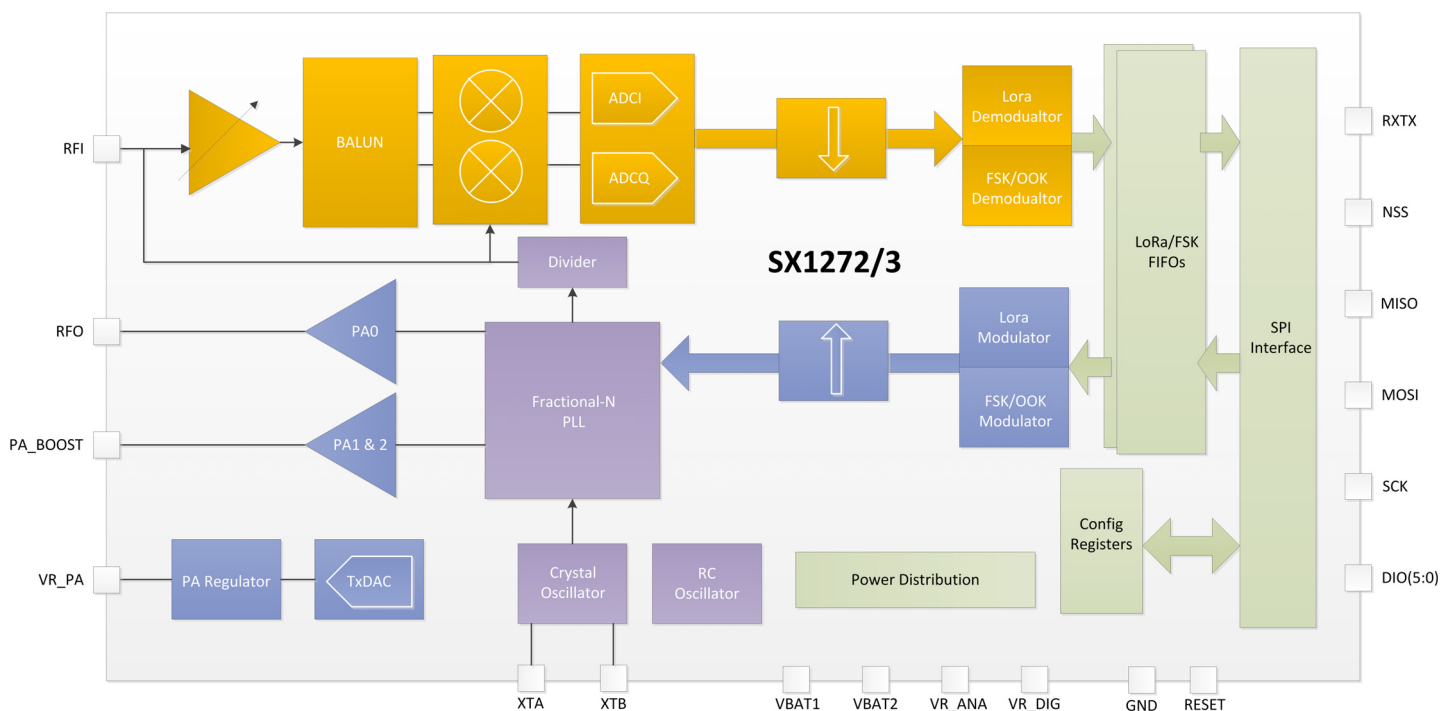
RFI

BALUN

ADCI

ADCQ

Lora Demodualtor

FSK/OOK Demodualtor

LoRa/FSK FIFOs

SPI Interface

RXTX

NSS

MISO

MOSI

SCK

DIO(5:0)

Divider

SX1272/3

RFO

PA0

PA_BOOST

PA1 & 2

Fractional-N PLL

Lora Modulator

FSK/OOK Modulator

Config Registers

VR_PA

PA Regulator

TxDAC

Crystal Oscillator

RC Oscillator

Power Distribution

XTA

XTB

VBAT1

VBAT2

VR ANA

VR DIG

GND

RESET